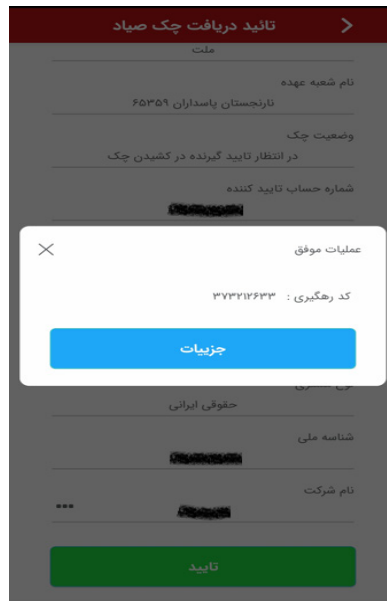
تائید دریافت چک صیاد

ملت

نام شعبه عهده
نارنجستان پاسداران ۶۵۳۵۹

وضعیت چک
در انتظار تایید گیرنده در کشیدن چک

شماره حساب تایید کننده
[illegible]

عملیات موفق

کد رهگیری : ۳۷۳۲۱۲۶۳۳

جزییات

نوع مشتری
حقوقی ایرانی

شناسه ملی
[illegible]

نام شرکت
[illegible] ...

تایید